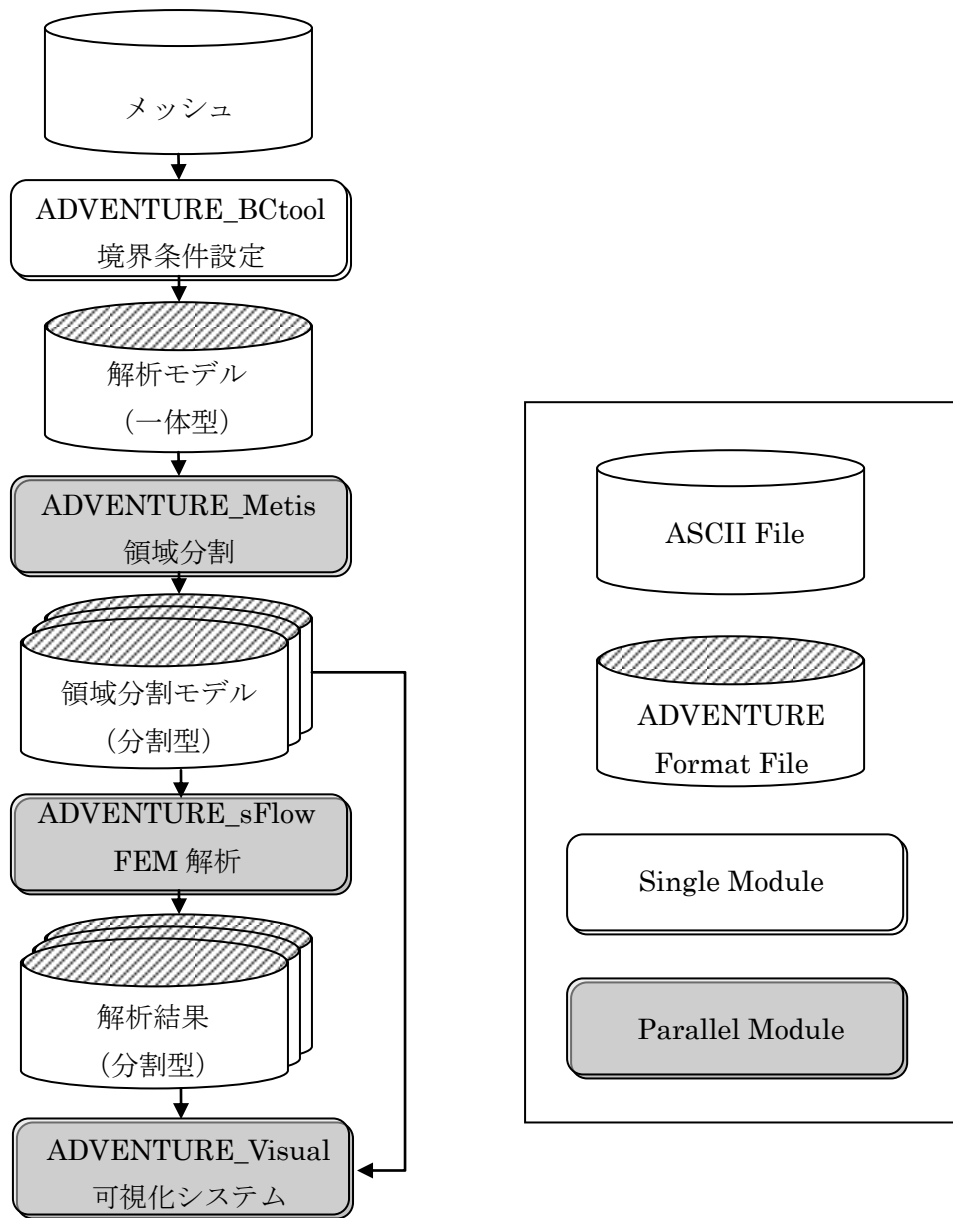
メッシュ

ADVENTURE_BCtool
境界条件設定

解析モデル
(一体型)

ADVENTURE_Metis
領域分割

領域分割モデル
(分割型)

ADVENTURE_sFlow
FEM 解析

解析結果
(分割型)

ADVENTURE_Visual
可視化システム

ASCII File

ADVENTURE
Format File

Single Module

Parallel Module